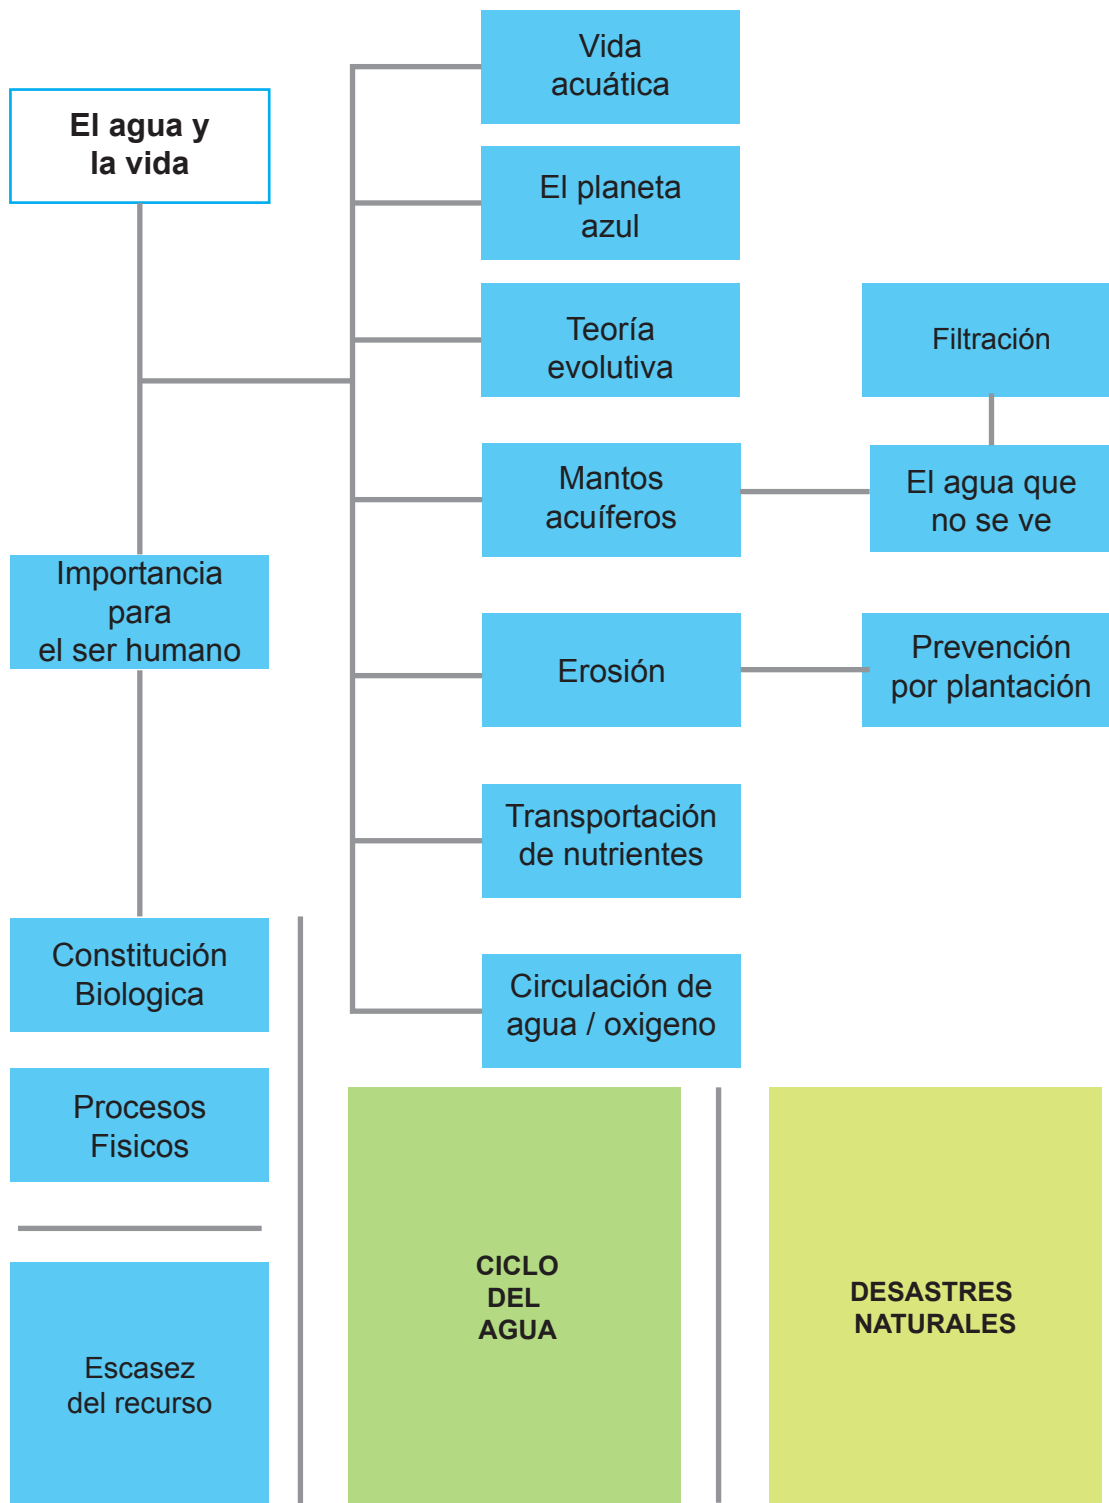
El agua y la vida

Vida acuática

El planeta azul

Teoría evolutiva

Filtración

Mantos acuíferos

El agua que no se ve

Importancia para el ser humano

Erosión

Prevención por plantación

Transportación de nutrientes

Constitución Biologica

Circulación de agua / oxigeno

Procesos Fisicos

CICLO DEL AGUA

DESASTRES NATURALES

Escasez del recurso